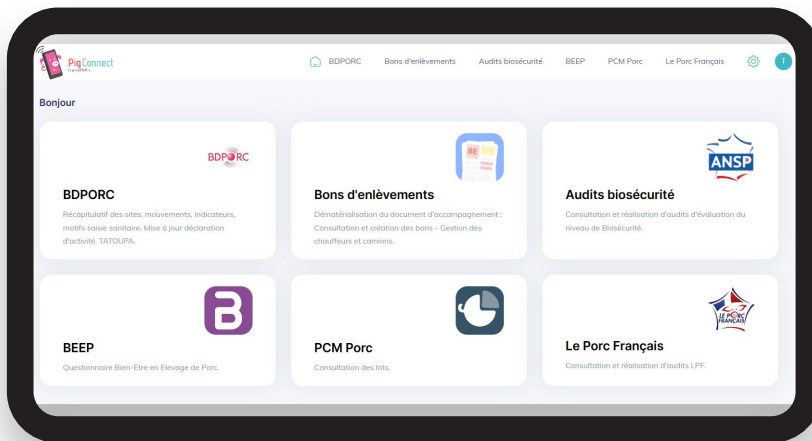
PigConnect

BDPORC Bons d'enlèvements Audits biosécurité BEEP PCM Porc Le Porc Français T

Bonjour

BDPORC

BDPORC

Récapitulatif des sites, mouvements, indicateurs, motifs saisie sanitaire. Mise à jour déclaration d'activité. TATOUPA.

BE

Bons d'enlèvements

Dématérialisation du document d'accompagnement : Consultation et création des bons - Gestion des chauffeurs et camions.

ANSP

Audits biosécurité

Consultation et réalisation d'audits d'évaluation du niveau de Biosécurité.

BEEP

Questionnaire Bien-Etre en Elevage de Porc.

PCM Porc

Consultation des lots.

LE PORC FRANÇAIS

Le Porc Français

Consultation et réalisation d'audits LPF.